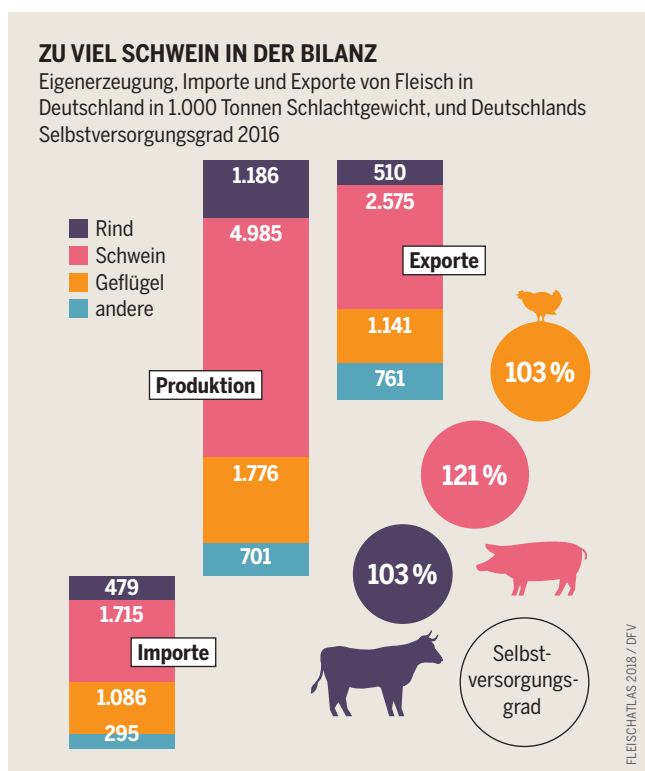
ZU VIEL SCHWEIN IN DER BILANZ

Eigenerzeugung, Importe und Exporte von Fleisch in Deutschland in 1.000 Tonnen Schlachtgewicht, und Deutschlands Selbstversorgungsgrad 2016

Rind
Schwein
Geflügel
andere

Produktion
1.186
4.985
1.776
701

Exporte
510
2.575
1.141
761

Importe
479
1.715
1.086
295

103 %
121 %
103 %

Selbstversorgungsgrad

FLEISCHATLAS 2018 / DFV